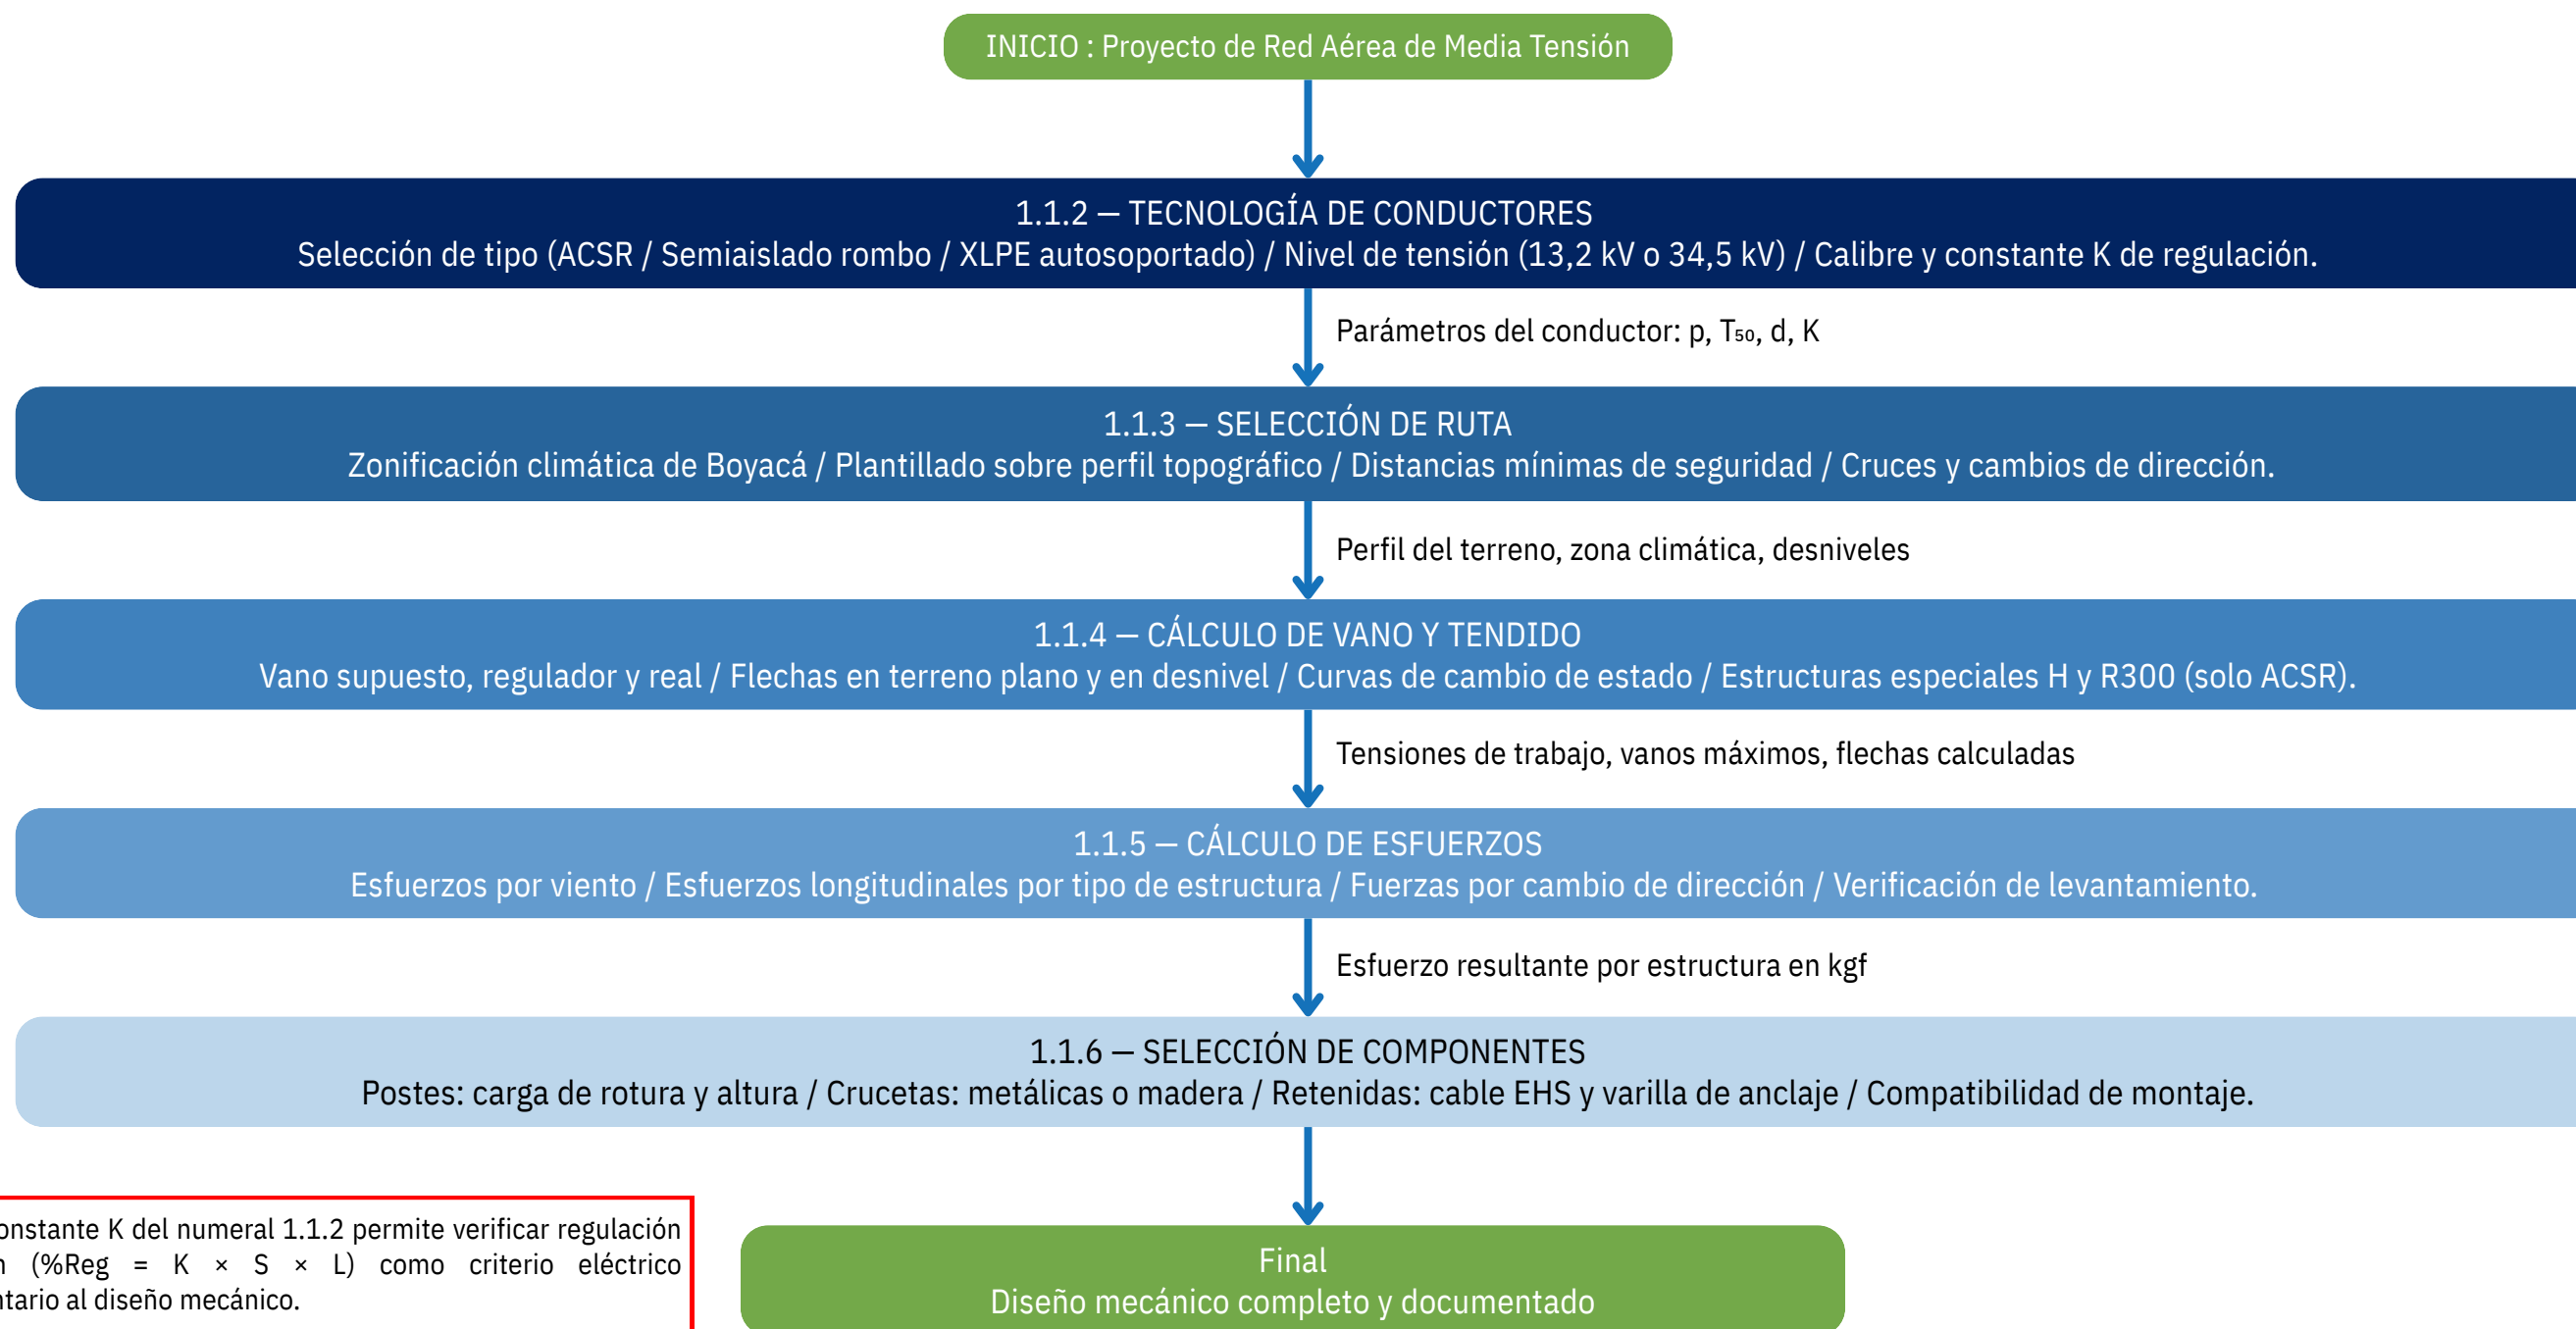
INICIO : Proyecto de Red Aérea de Media Tensión

1.1.2 — TECNOLOGÍA DE CONDUCTORES
Selección de tipo (ACSR / Semiaislado rombo / XLPE autosoportado) / Nivel de tensión (13,2 kV o 34,5 kV) / Calibre y constante K de regulación.

Parámetros del conductor: p, $T_{50}$, d, K

1.1.3 — SELECCIÓN DE RUTA
Zonificación climática de Boyacá / Plantillado sobre perfil topográfico / Distancias mínimas de seguridad / Cruces y cambios de dirección.

Perfil del terreno, zona climática, desniveles

1.1.4 — CÁLCULO DE VANO Y TENDIDO
Vano supuesto, regulador y real / Flechas en terreno plano y en desnivel / Curvas de cambio de estado / Estructuras especiales H y R300 (solo ACSR).

Tensiones de trabajo, vanos máximos, flechas calculadas

1.1.5 — CÁLCULO DE ESFUERZOS
Esfuerzos por viento / Esfuerzos longitudinales por tipo de estructura / Fuerzas por cambio de dirección / Verificación de levantamiento.

Esfuerzo resultante por estructura en kgf

1.1.6 — SELECCIÓN DE COMPONENTES
Postes: carga de rotura y altura / Crucetas: metálicas o madera / Retenidas: cable EHS y varilla de anclaje / Compatibilidad de montaje.

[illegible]onstante K del numeral 1.1.2 permite verificar regulación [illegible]n (%Reg = K × S × L) como criterio eléctrico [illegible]tario al diseño mecánico.

Final
Diseño mecánico completo y documentado